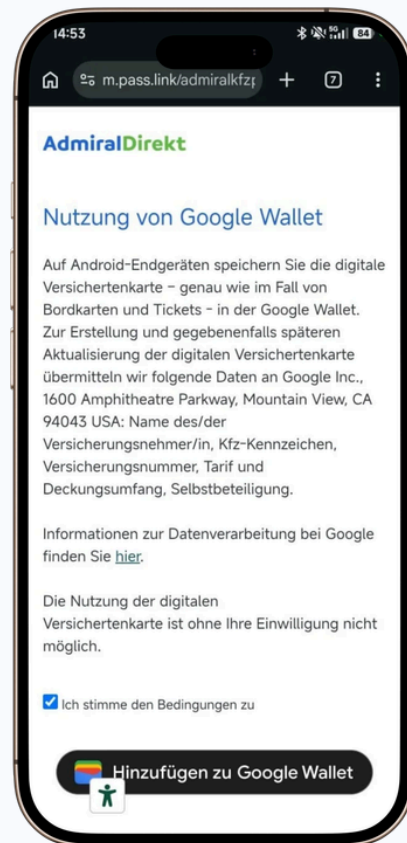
14:53

84

m.pass.link/admiralkfz

7

AdmiralDirekt

Nutzung von Google Wallet

Auf Android-Endgeräten speichern Sie die digitale Versichertenkarte – genau wie im Fall von Bordkarten und Tickets – in der Google Wallet. Zur Erstellung und gegebenenfalls späteren Aktualisierung der digitalen Versichertenkarte übermitteln wir folgende Daten an Google Inc., 1600 Amphitheatre Parkway, Mountain View, CA 94043 USA: Name des/der Versicherungsnehmer/in, Kfz-Kennzeichen, Versicherungsnummer, Tarif und Deckungsumfang, Selbstbeteiligung.

Informationen zur Datenverarbeitung bei Google finden Sie hier.

Die Nutzung der digitalen Versichertenkarte ist ohne Ihre Einwilligung nicht möglich.

Ich stimme den Bedingungen zu

Hinzufügen zu Google Wallet